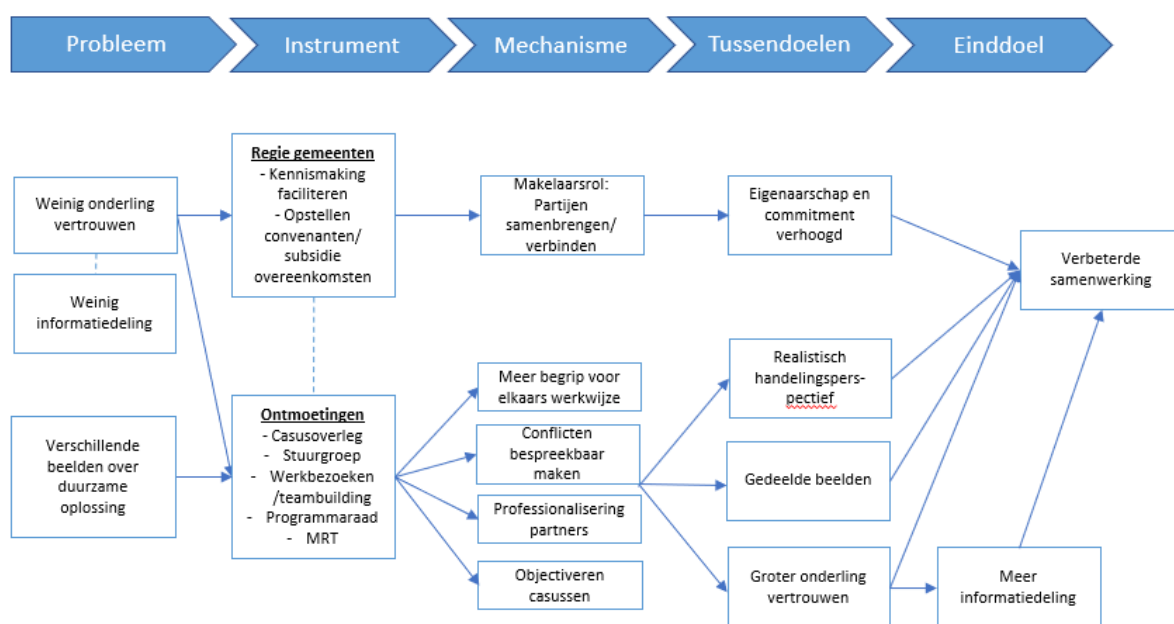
Probleem
Instrument
Mechanisme
Tussendoelen
Einddoel

Weinig onderling vertrouwen

Weinig informatiedeling

Verschillende beelden over duurzame oplossing

**Regie gemeenten**
- Kennismaking faciliteren
- Opstellen convenanten/ subsidie overeenkomsten

**Ontmoetingen**
- Casusoverleg
- Stuurgroep
- Werkbezoeken /teambuilding
- Programmaraad
- MRT

Makelaarsrol: Partijen samenbrengen/ verbinden

Meer begrip voor elkaars werkwijze

Conflicten bespreekbaar maken

Professionalisering partners

Objectiveren casussen

Eigenaarschap en commitment verhoogd

Realistisch handelingsperspectief

Gedeelde beelden

Groter onderling vertrouwen

Meer informatiedeling

Verbeterde samenwerking